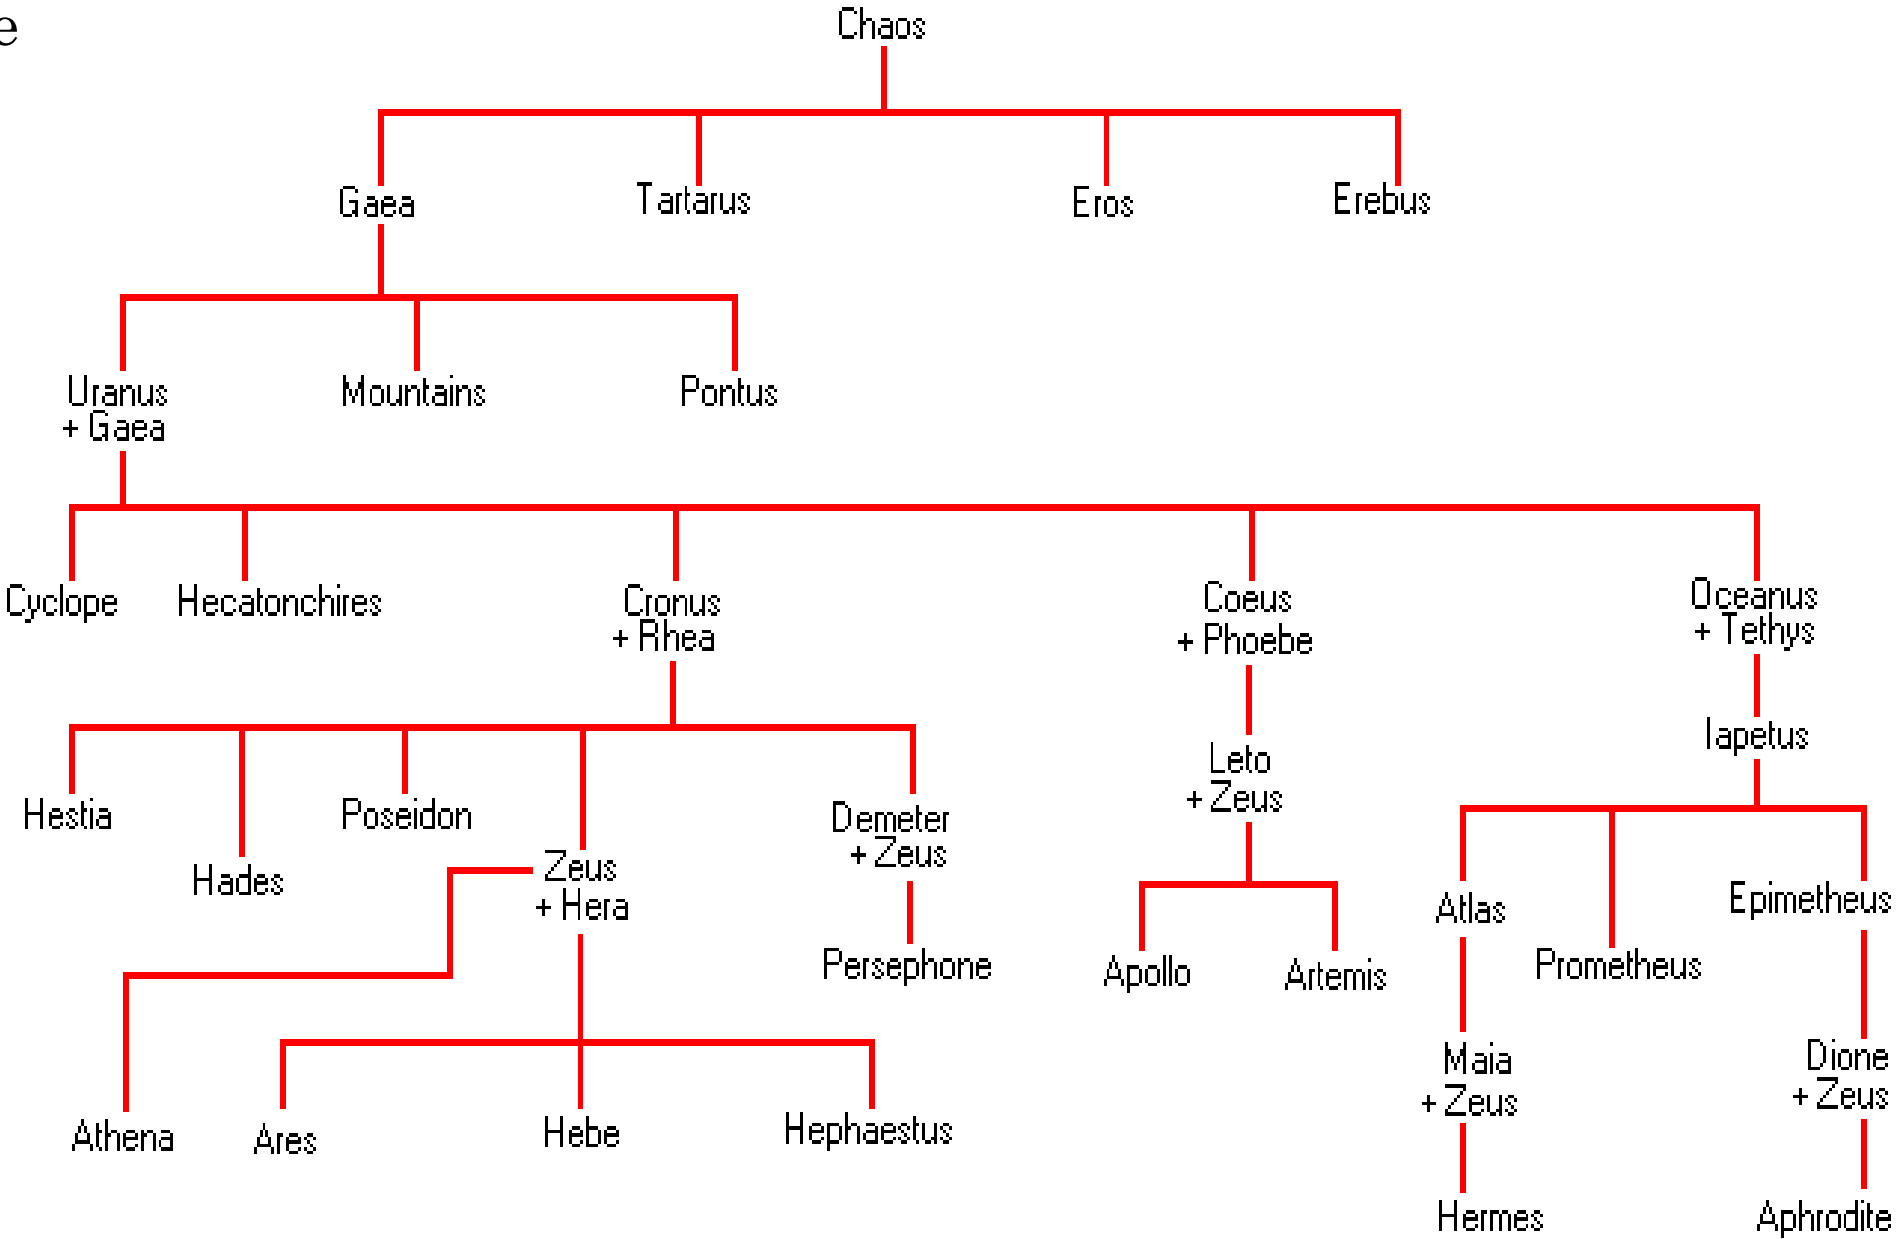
e

Chaos

Gaea

Tartarus

Eros

Erebus

Uranus + Gaea

Mountains

Pontus

Cyclope

Hecatonchires

Cronus + Rhea

Coeus + Phoebe

Oceanus + Tethys

Hestia

Hades

Poseidon

Zeus + Hera

Demeter + Zeus

Persephone

Leto + Zeus

Apollo

Artemis

Iapetus

Atlas

Prometheus

Epimetheus

Maia + Zeus

Hermes

Dione + Zeus

Aphrodite

Athena

Ares

Hebe

Hephaestus